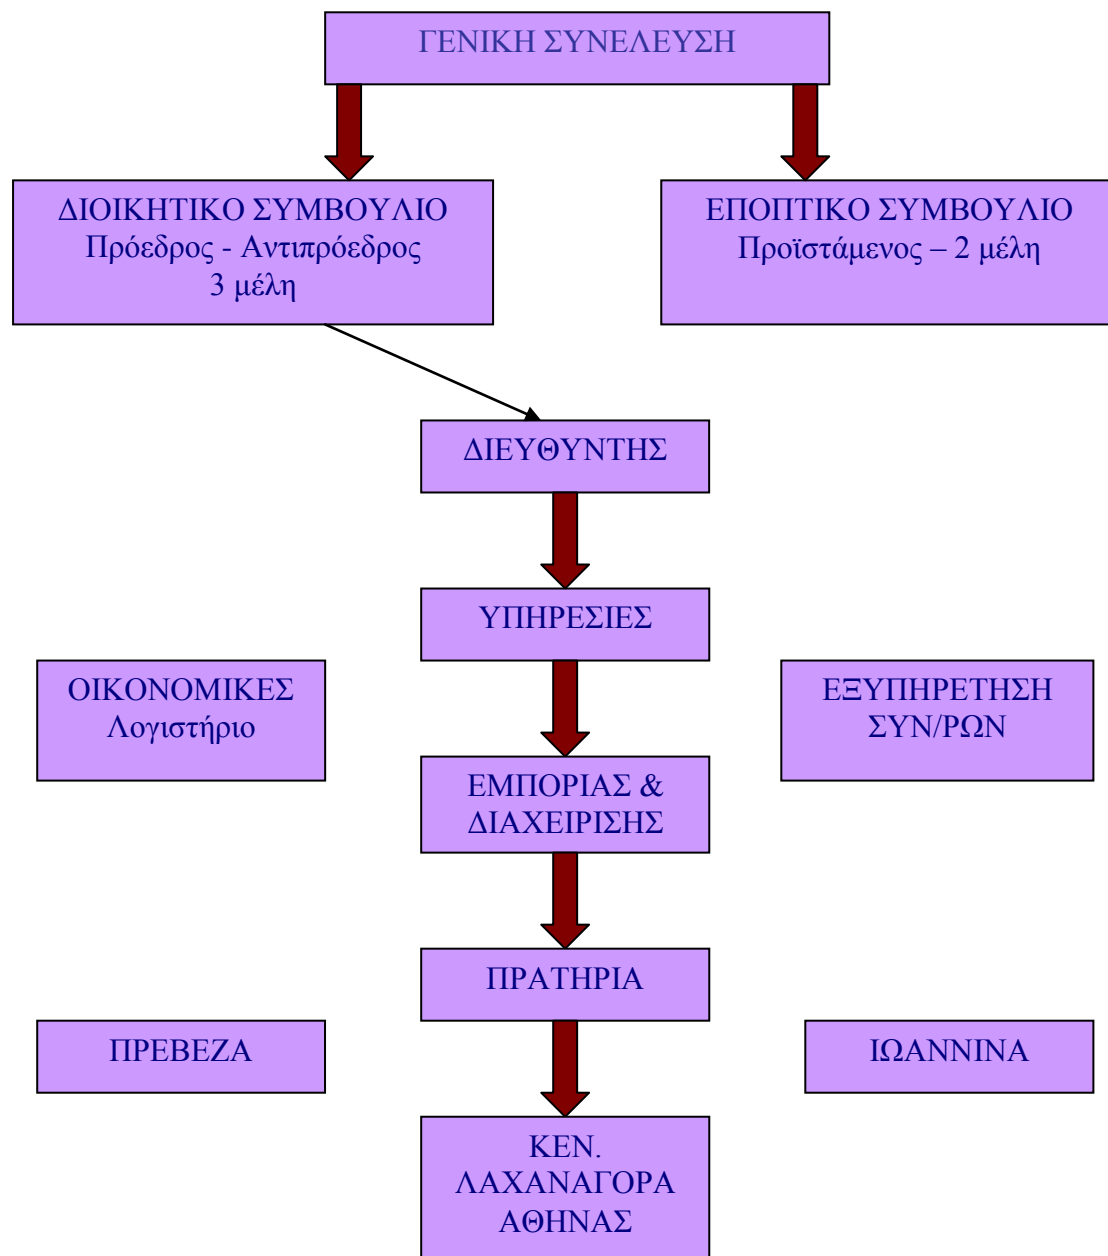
ΓΕΝΙΚΗ ΣΥΝΕΛΕΥΣΗ

ΔΙΟΙΚΗΤΙΚΟ ΣΥΜΒΟΥΛΙΟ
Πρόεδρος - Αντιπρόεδρος
3 μέλη

ΕΠΟΠΤΙΚΟ ΣΥΜΒΟΥΛΙΟ
Προϊστάμενος – 2 μέλη

ΔΙΕΥΘΥΝΤΗΣ

ΥΠΗΡΕΣΙΕΣ

ΟΙΚΟΝΟΜΙΚΕΣ
Λογιστήριο

ΕΞΥΠΗΡΕΤΗΣΗ
ΣΥΝ/ΡΩΝ

ΕΜΠΟΡΙΑΣ &
ΔΙΑΧΕΙΡΙΣΗΣ

ΠΡΑΤΗΡΙΑ

ΠΡΕΒΕΖΑ

ΙΩΑΝΝΙΝΑ

ΚΕΝ.
ΛΑΧΑΝΑΓΟΡΑ
ΑΘΗΝΑΣ